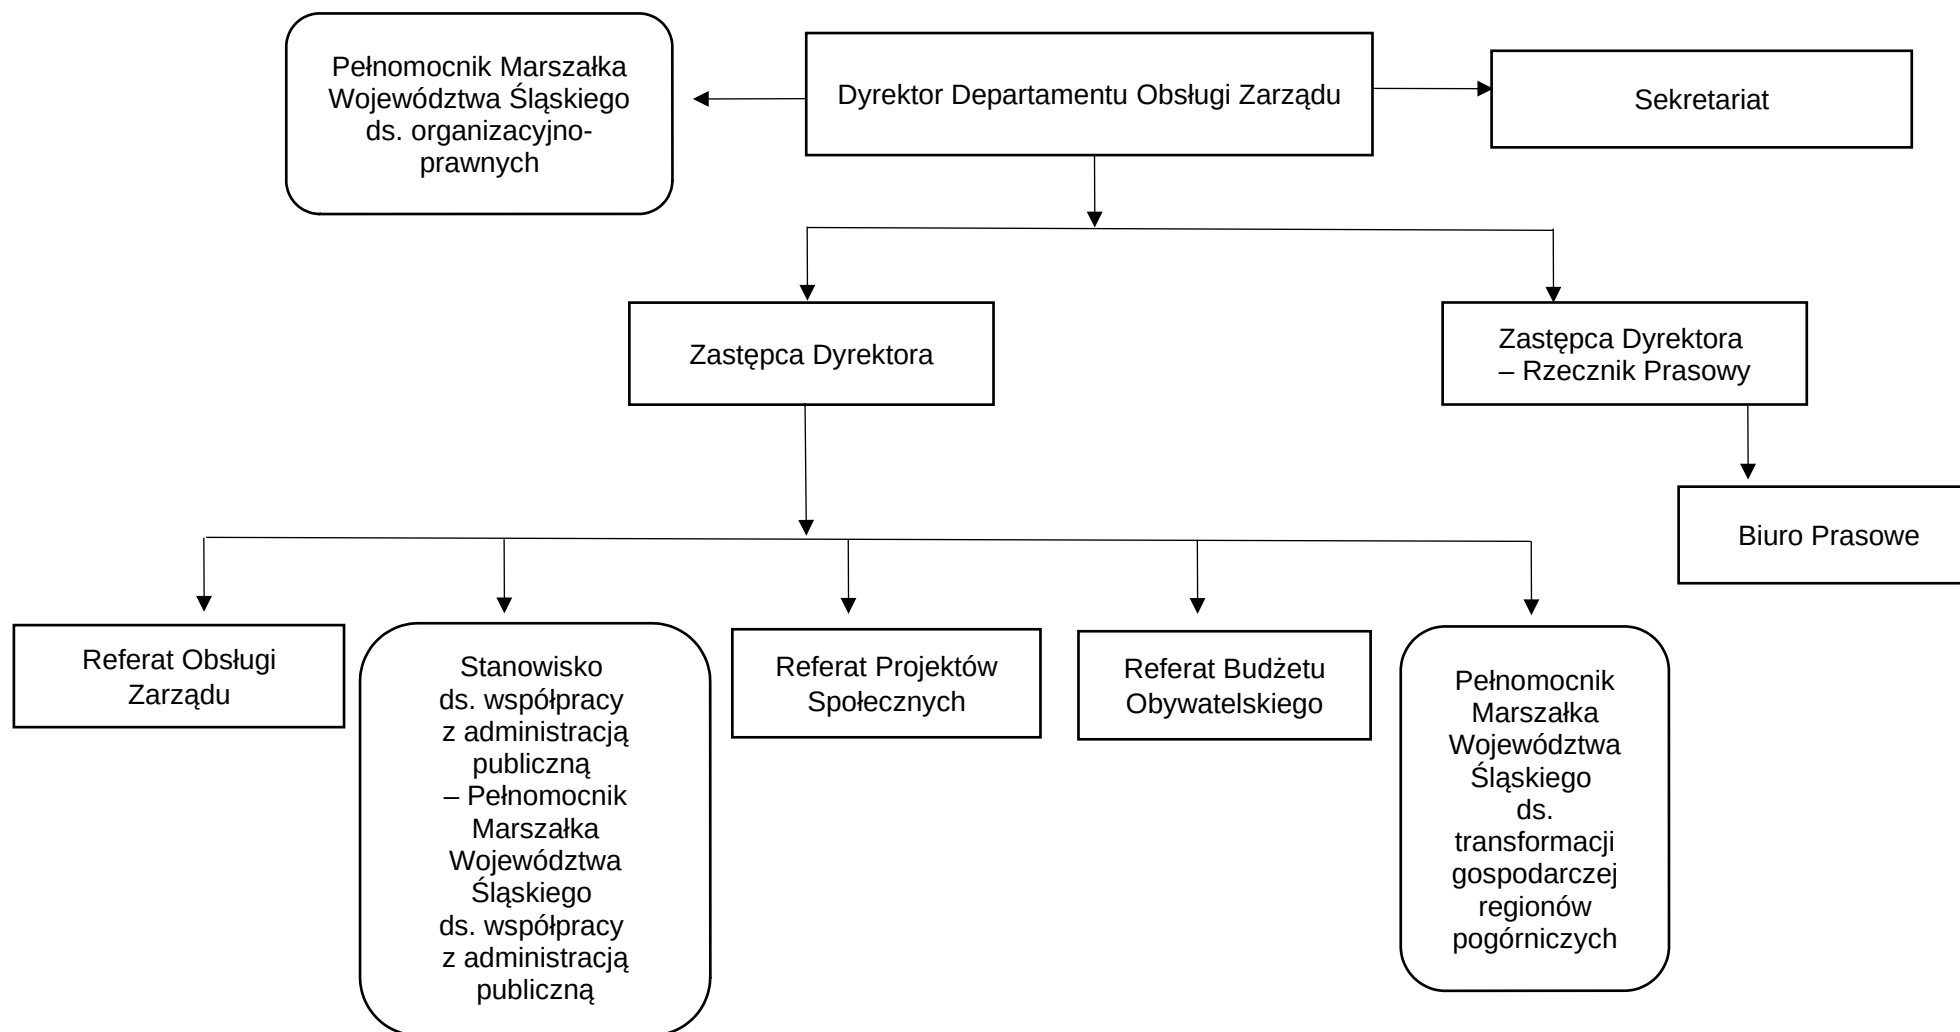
Pełnomocnik Marszałka Województwa Śląskiego ds. organizacyjno-prawnych

Dyrektor Departamentu Obsługi Zarządu

Sekretariat

Zastępca Dyrektora

Zastępca Dyrektora – Rzecznik Prasowy

Biuro Prasowe

Referat Obsługi Zarządu

Stanowisko ds. współpracy z administracją publiczną – Pełnomocnik Marszałka Województwa Śląskiego ds. współpracy z administracją publiczną

Referat Projektów Społecznych

Referat Budżetu Obywatelskiego

Pełnomocnik Marszałka Województwa Śląskiego ds. transformacji gospodarczej regionów pogórniczych